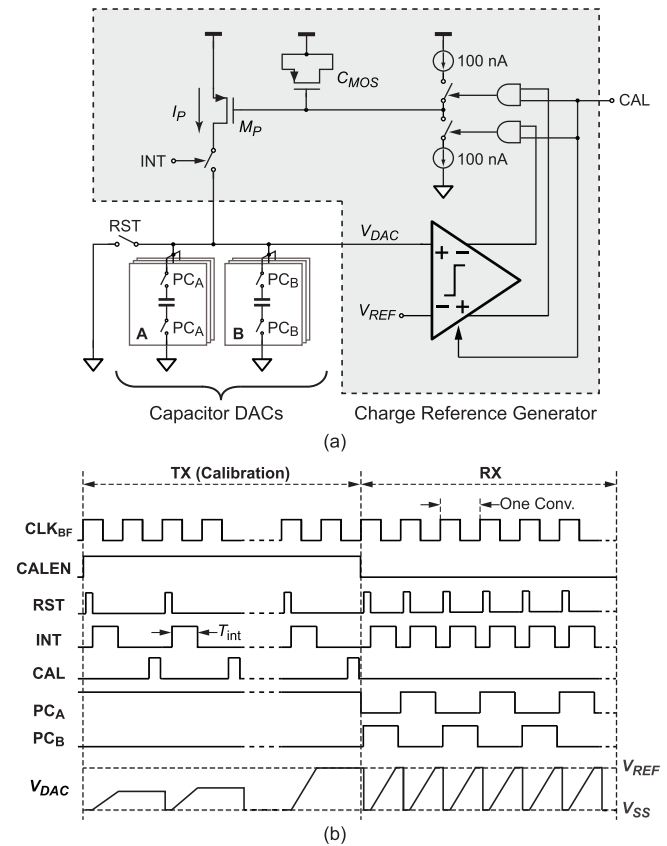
$C_{MOS}$
100 nA
$I_P$
$M_P$
CAL
INT
100 nA
RST
$V_{DAC}$
+ −
$PC_A$
$PC_B$
$V_{REF}$
− +
$PC_A$
$PC_B$
A
B
Capacitor DACs
Charge Reference Generator
(a)

TX (Calibration)
RX
One Conv.
$CLK_{BF}$
CALEN
RST
INT
$T_{int}$
CAL
$PC_A$
$PC_B$
$V_{DAC}$
$V_{REF}$
$V_{SS}$
(b)